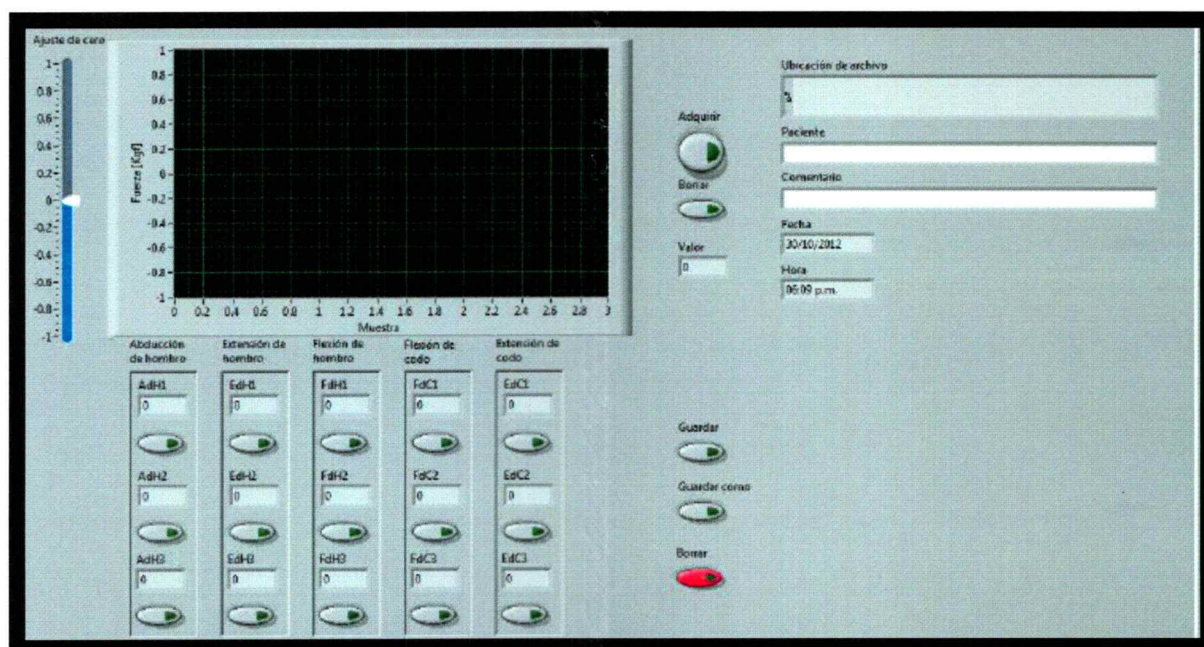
Ajuste de cero

1
0.8
0.6
0.4
0.2
0
-0.2
-0.4
-0.6
-0.8
-1

1
0.8
0.6
0.4
0.2
0
-0.2
-0.4
-0.6
-0.8
-1

Fuerza [Kgf]

0 0.2 0.4 0.6 0.8 1 1.2 1.4 1.6 1.8 2 2.2 2.4 2.6 2.8 3

Muestra

Adquirir

Borrar

Valor
0

Ubicación de archivo
%

Paciente

Comentario

Fecha
30/10/2012

Hora
06:09 p.m.

Abducción de hombro
AdH1
0
AdH2
0
AdH3
0

Extensión de hombro
EdH1
0
EdH2
0
EdH3
0

Flexión de hombro
FdH1
0
FdH2
0
FdH3
0

Flexión de codo
FdC1
0
FdC2
0
FdC3
0

Extensión de codo
EdC1
0
EdC2
0
EdC3
0

Guardar

Guardar como

Borrar